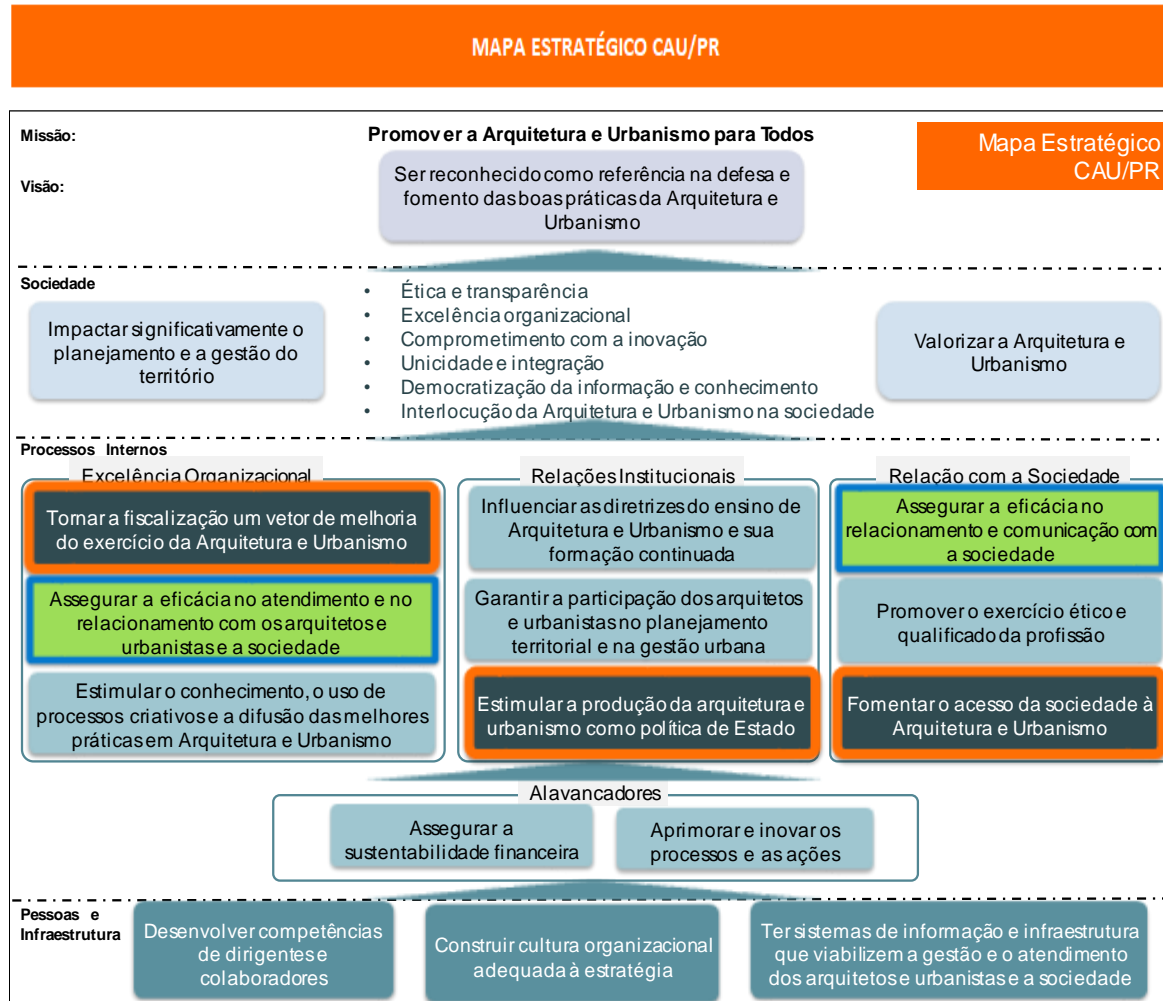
MAPA ESTRATÉGICO CAU/PR

Missão:

Promover a Arquitetura e Urbanismo para Todos

Mapa Estratégico CAU/PR

Visão:

Ser reconhecido como referência na defesa e fomento das boas práticas da Arquitetura e Urbanismo

Sociedade

Impactar significativamente o planejamento e a gestão do território

- Ética e transparência
- Excelência organizacional
- Comprometimento com a inovação
- Unicidade e integração
- Democratização da informação e conhecimento
- Interlocução da Arquitetura e Urbanismo na sociedade

Valorizar a Arquitetura e Urbanismo

Processos Internos

Excelência Organizacional

Tornar a fiscalização um vetor de melhoria do exercício da Arquitetura e Urbanismo

Assegurar a eficácia no atendimento e no relacionamento com os arquitetos e urbanistas e a sociedade

Estimular o conhecimento, o uso de processos criativos e a difusão das melhores práticas em Arquitetura e Urbanismo

Relações Institucionais

Influenciar as diretrizes do ensino de Arquitetura e Urbanismo e sua formação continuada

Garantir a participação dos arquitetos e urbanistas no planejamento territorial e na gestão urbana

Estimular a produção da arquitetura e urbanismo como política de Estado

Relação com a Sociedade

Assegurar a eficácia no relacionamento e comunicação com a sociedade

Promover o exercício ético e qualificado da profissão

Fomentar o acesso da sociedade à Arquitetura e Urbanismo

Alavancadores

Assegurar a sustentabilidade financeira

Aprimorar e inovar os processos e as ações

Pessoas e Infraestrutura

Desenvolver competências de dirigentes e colaboradores

Construir cultura organizacional adequada à estratégia

Ter sistemas de informação e infraestrutura que viabilizem a gestão e o atendimento dos arquitetos e urbanistas e a sociedade